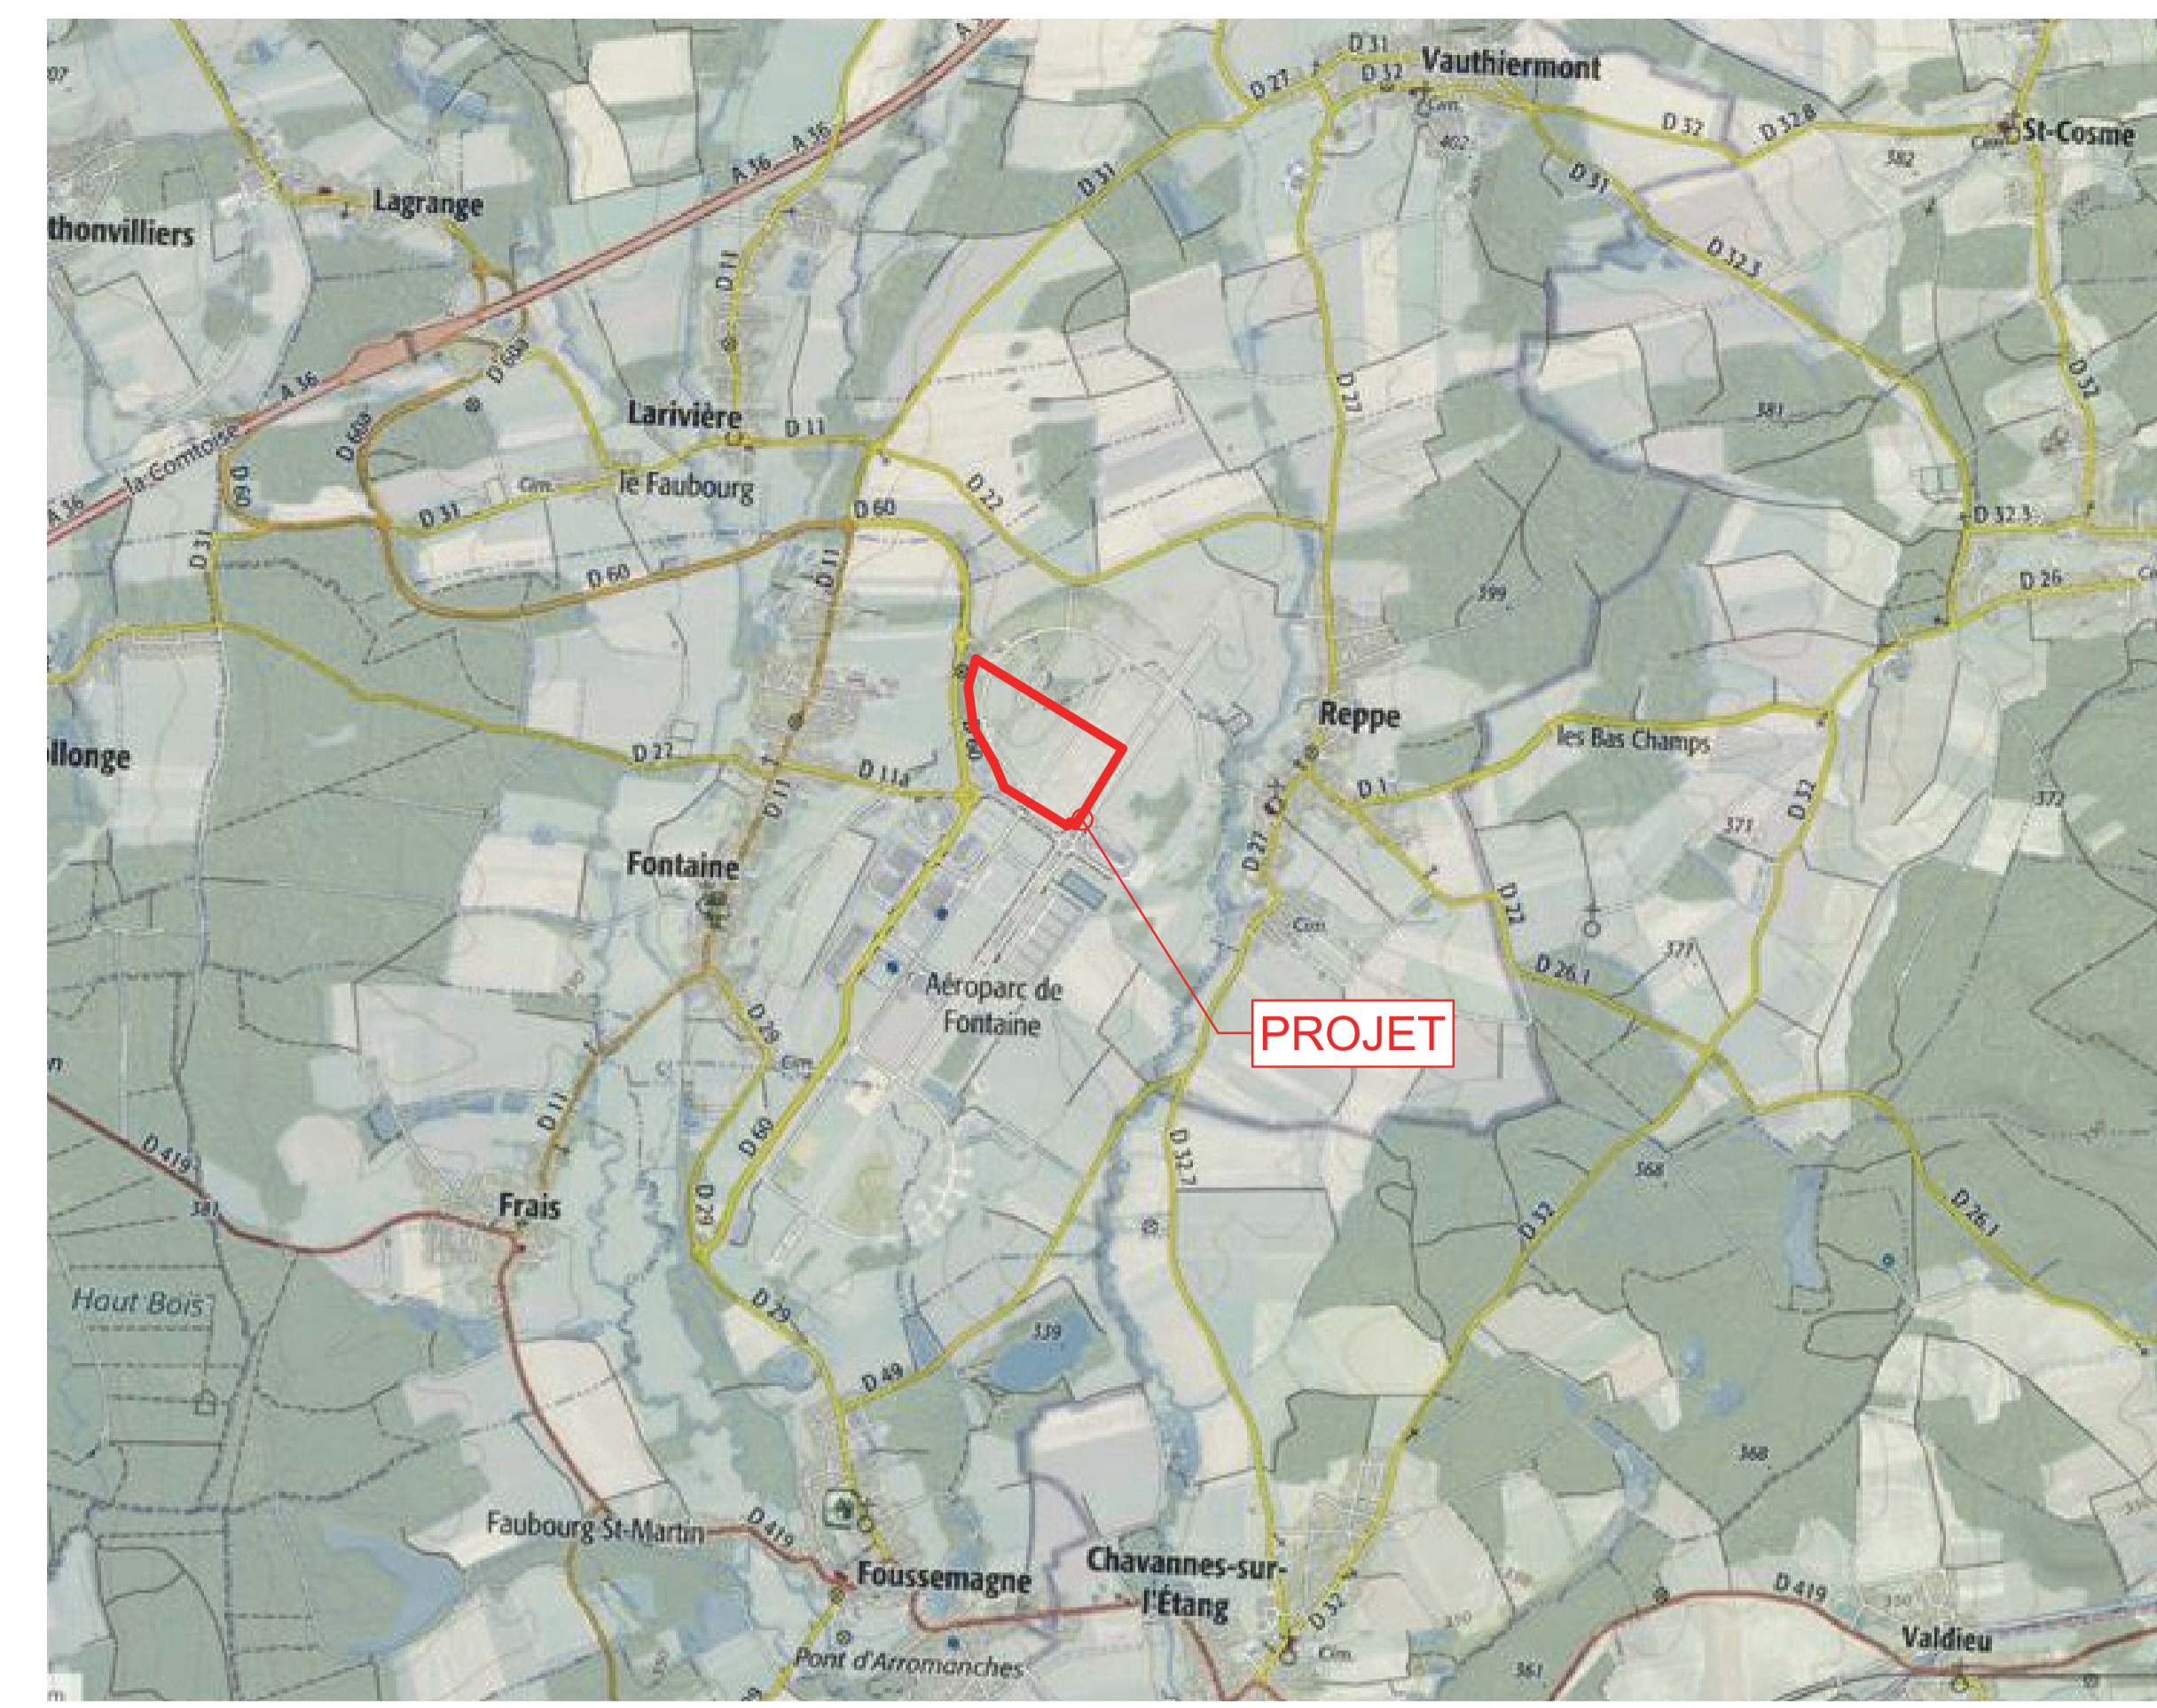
D 31
Vauthiermont
D 27
D 32
Cim.
402
D 32
D 32.8
St-Cosme
382
Lagrange
thonvilliers
A 36
A 36
D 31
D 11
D 31
D 32.3
D 600
D 600
A 36
Larivière
D 11
D 27
D 32
381
la Comtoise
D 60
le Faubourg
Cim.
D 31
D 60
D 22
D 32.3
A 36
D 31
D 11
D 60
D 26
399
Reppe
llonge
D 27
D 11
les Bas Champs
D 11
D 1
D 27
372
371
D 32
Fontaine
Cim.
D 22
D 26.1
377
Aéroparc de Fontaine
PROJET
D 29
Cim.
D 11
D 60
D 419
381
D 32.7
368
D 32
D 26.1
Frais
D 29
Hout Bois
D 29
339
D 49
368
Faubourg St-Martin
D 419
Foussemagne
Chavannes-sur-l'Étang
D 32
D 419
Valdieu
Pont d'Arromanches
Cim.
361